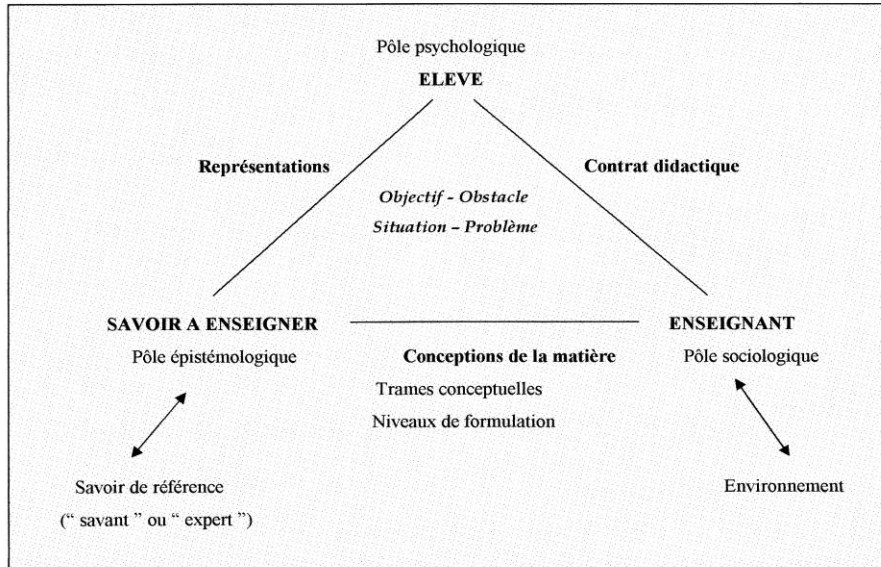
Pôle psychologique
ELEVE

Représentations

Contrat didactique

Objectif - Obstacle
Situation – Problème

SAVOIR A ENSEIGNER
Pôle épistémologique

ENSEIGNANT
Pôle sociologique

Conceptions de la matière
Trames conceptuelles
Niveaux de formulation

Savoir de référence
(" savant " ou " expert ")

Environnement